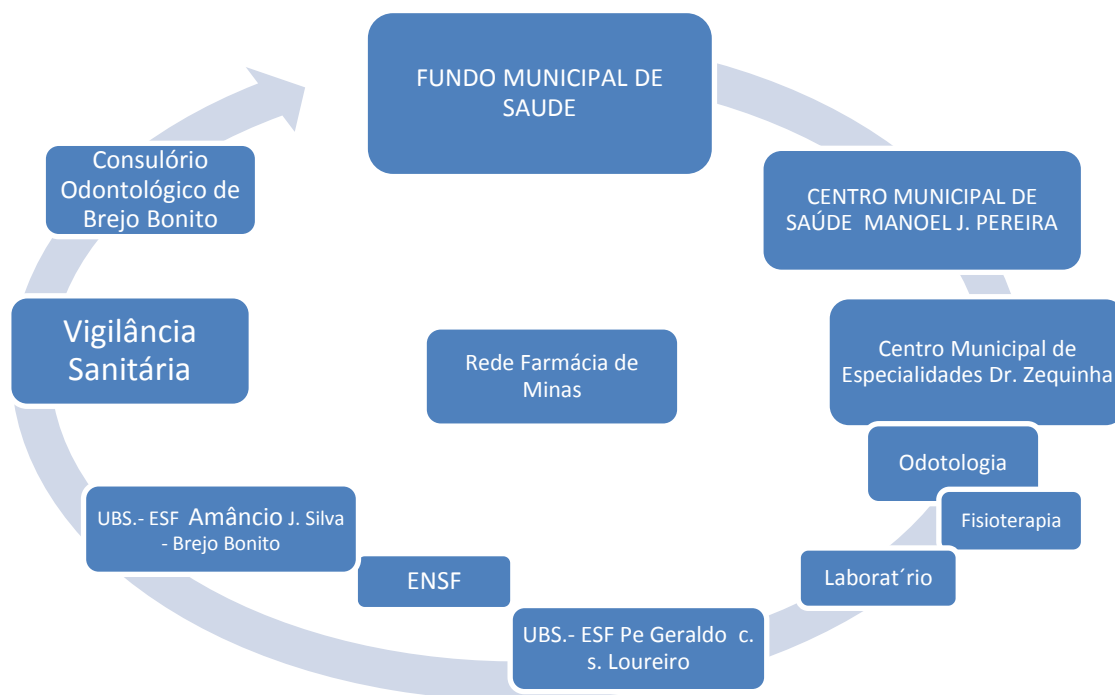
FUNDO MUNICIPAL DE SAUDE

CENTRO MUNICIPAL DE SAÚDE MANOEL J. PEREIRA

Centro Municipal de Especialidades Dr. Zequinha

Odotologia

Fisioterapia

Laborat´rio

UBS.- ESF Pe Geraldo c. s. Loureiro

ENSF

UBS.- ESF Amâncio J. Silva - Brejo Bonito

Vigilância Sanitária

Consulório Odontológico de Brejo Bonito

Rede Farmácia de Minas